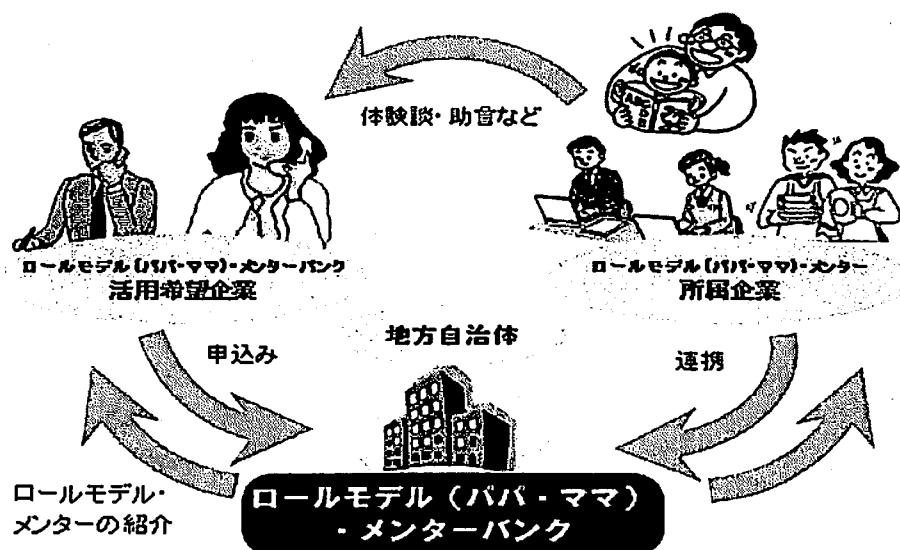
体験談・助言など

ロールモデル（パパ・ママ）・メンターバンク
活用希望企業

ロールモデル（パパ・ママ）・メンター
所属企業

地方自治体

申込み

連携

ロールモデル・
メンターの紹介

ロールモデル（パパ・ママ）
・メンターバンク